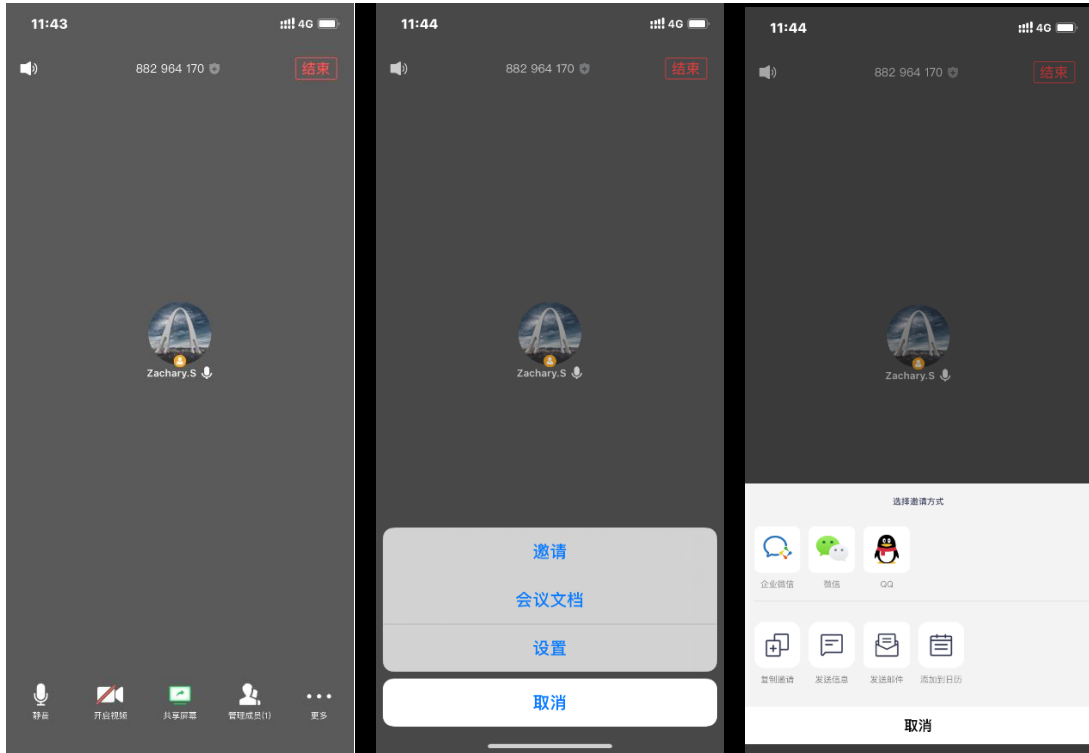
11:43
4G
882 964 170
结束
Zachary.S
静音
开启视频
共享屏幕
管理成员(1)
更多

11:44
4G
882 964 170
结束
Zachary.S
邀请
会议文档
设置
取消

11:44
4G
882 964 170
结束
Zachary.S
选择邀请方式
企业微信
微信
QQ
复制邀请
发送信息
发送邮件
添加到日历
取消